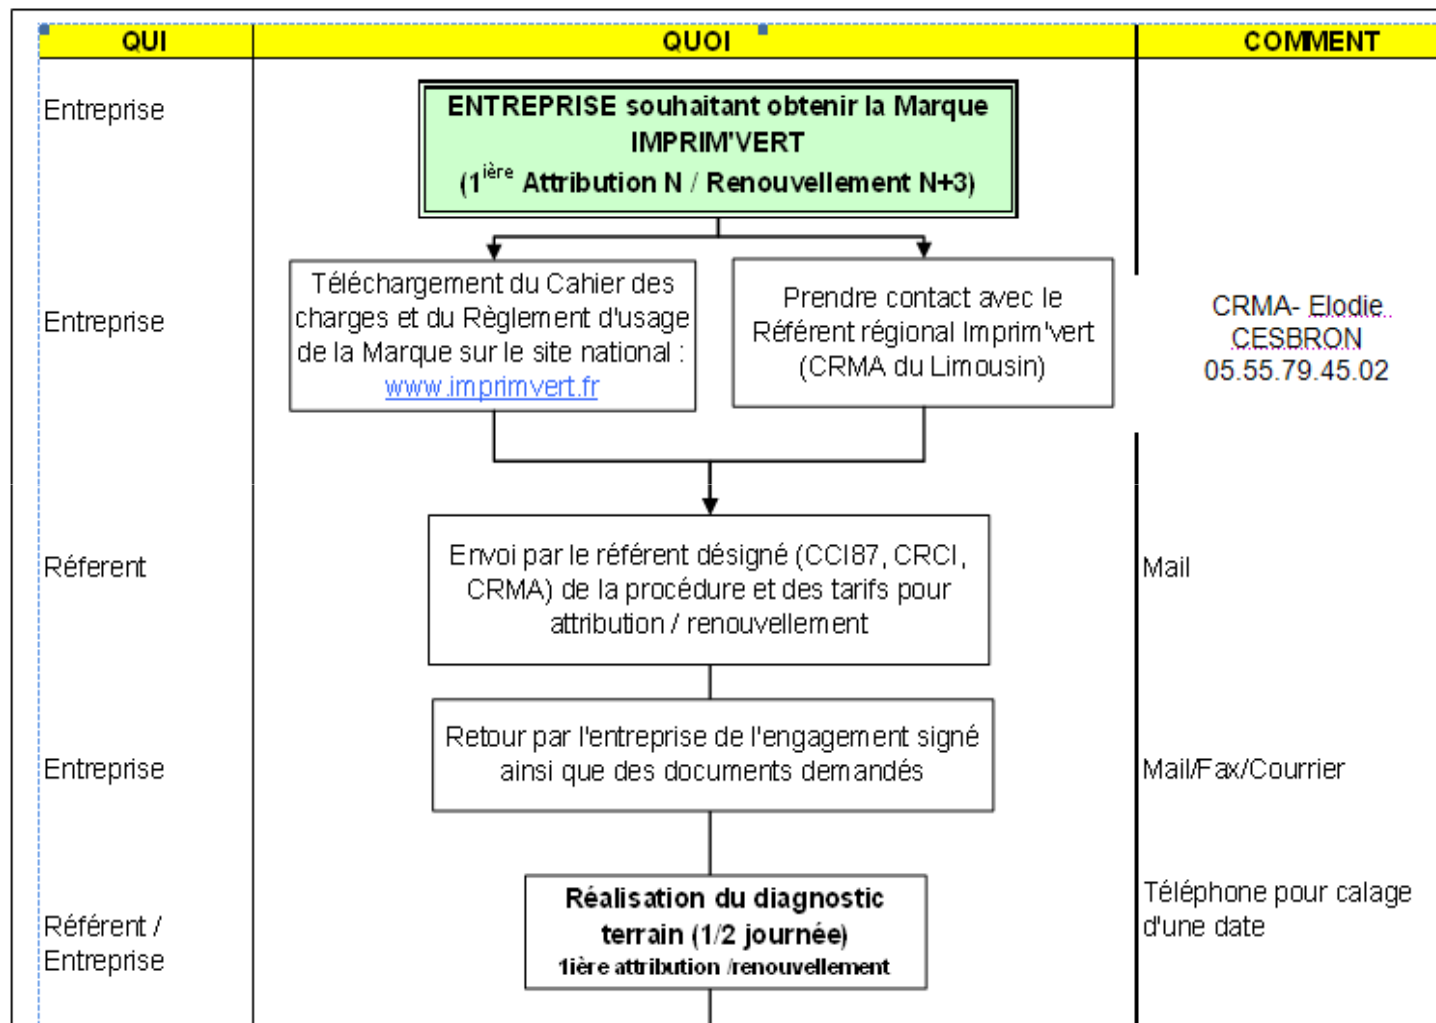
| QUI | QUOI | COMMENT |
|---|---|---|
| Entreprise | ENTREPRISE souhaitant obtenir la Marque IMPRIM'VERT (1$^{ière}$ Attribution N / Renouvellement N+3) | |
| Entreprise | Téléchargement du Cahier des charges et du Règlement d'usage de la Marque sur le site national : www.imprimvert.fr / Prendre contact avec le Référent régional Imprim'vert (CRMA du Limousin) | CRMA- Elodie CESBRON 05.55.79.45.02 |
| Réferent | Envoi par le référent désigné (CCI87, CRCI, CRMA) de la procédure et des tarifs pour attribution / renouvellement | Mail |
| Entreprise | Retour par l'entreprise de l'engagement signé ainsi que des documents demandés | Mail/Fax/Courrier |
| Référent / Entreprise | Réalisation du diagnostic terrain (1/2 journée) 1ière attribution /renouvellement | Téléphone pour calage d'une date |